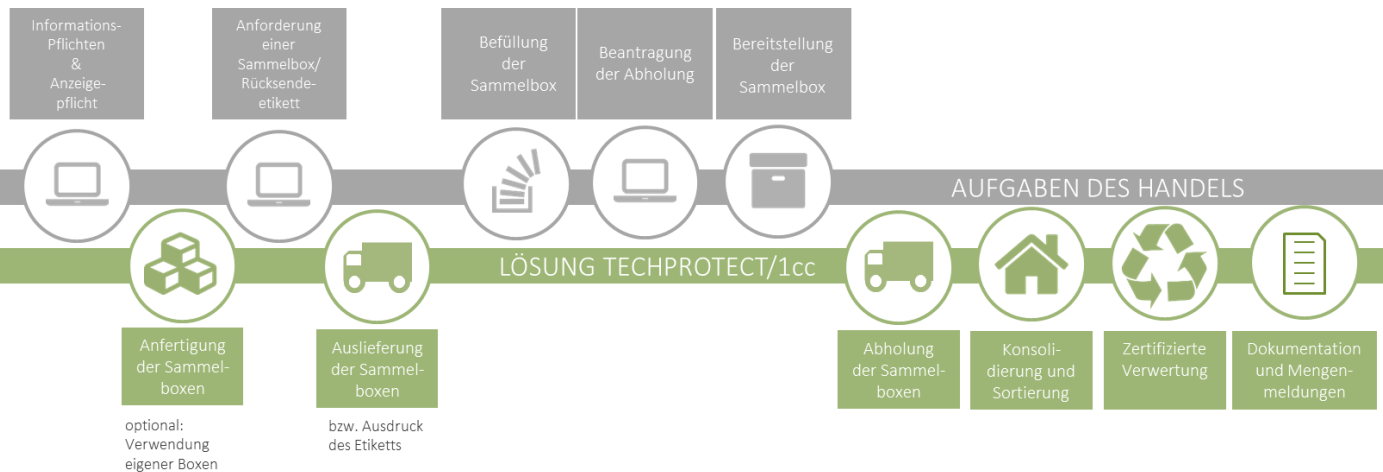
Informations-Pflichten & Anzeigepflicht

Anforderung einer Sammelbox/ Rücksendeetikett

Befüllung der Sammelbox

Beantragung der Abholung

Bereitstellung der Sammelbox

AUFGABEN DES HANDELS

LÖSUNG TECHPROTECT/1cc

Anfertigung der Sammelboxen

optional: Verwendung eigener Boxen

Auslieferung der Sammelboxen

bzw. Ausdruck des Etiketts

Abholung der Sammelboxen

Konsolidierung und Sortierung

Zertifizierte Verwertung

Dokumentation und Mengenmeldungen